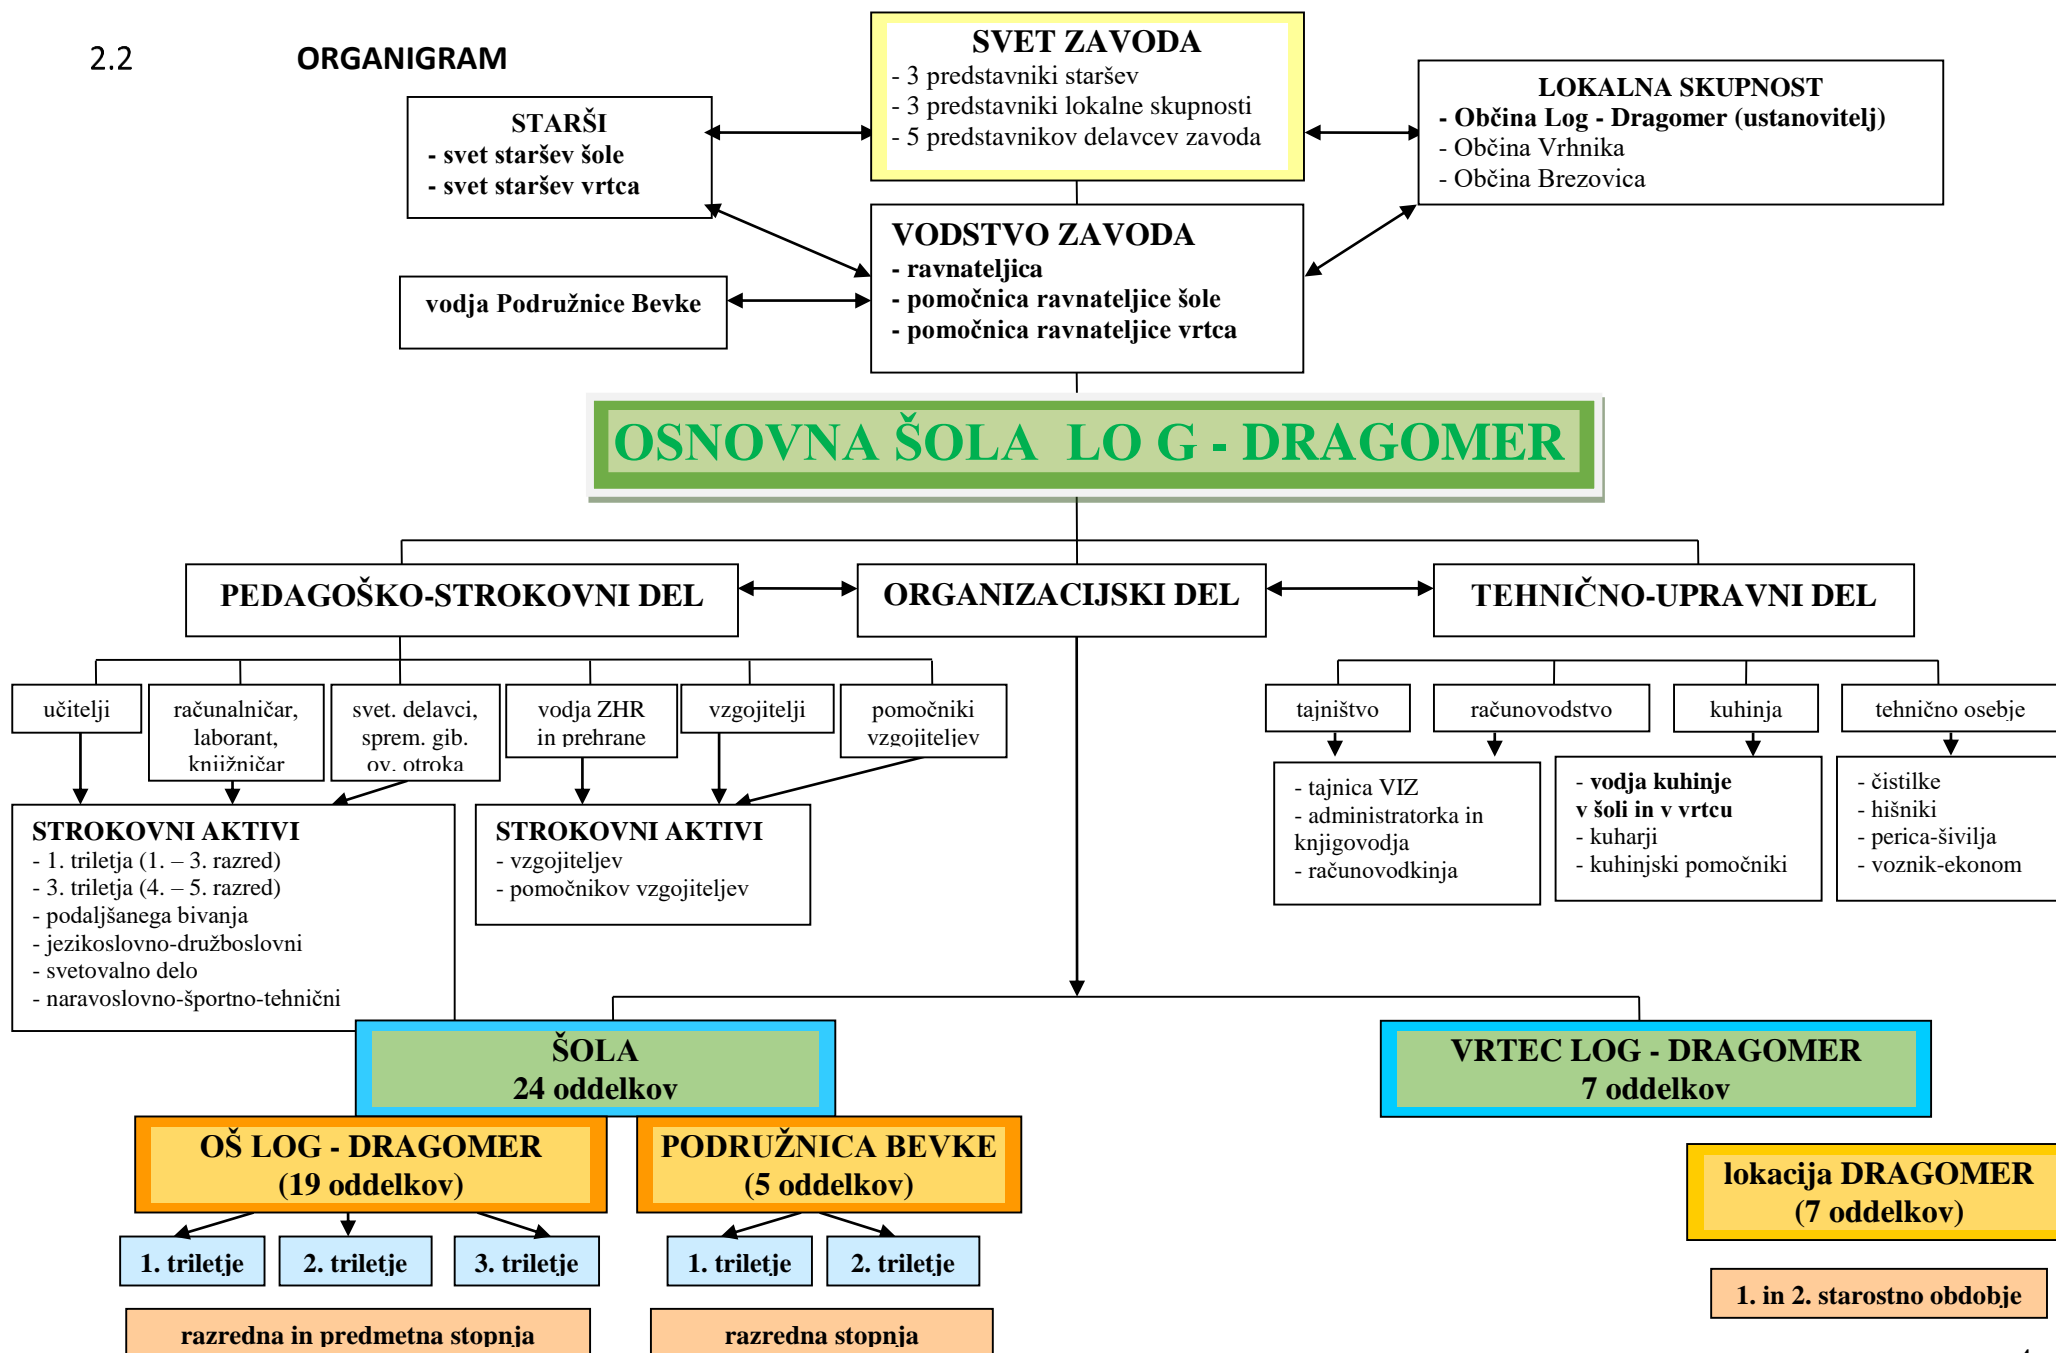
2.2 ORGANIGRAM

SVET ZAVODA
- 3 predstavniki staršev
- 3 predstavniki lokalne skupnosti
- 5 predstavnikov delavcev zavoda

STARŠI
- svet staršev šole
- svet staršev vrtca

LOKALNA SKUPNOST
- Občina Log - Dragomer (ustanovitelj)
- Občina Vrhnika
- Občina Brezovica

VODSTVO ZAVODA
- ravnateljica
- pomočnica ravnateljice šole
- pomočnica ravnateljice vrtca

vodja Podružnice Bevke

OSNOVNA ŠOLA LO G - DRAGOMER

PEDAGOŠKO-STROKOVNI DEL

ORGANIZACIJSKI DEL

TEHNIČNO-UPRAVNI DEL

učitelji

računalničar, laborant, knjižničar

svet. delavci, sprem. gib. ov. otroka

vodja ZHR in prehrane

vzgojitelji

pomočniki vzgojiteljev

tajništvo

računovodstvo

kuhinja

tehnično osebje

STROKOVNI AKTIVI
- 1. triletja (1. – 3. razred)
- 3. triletja (4. – 5. razred)
- podaljšanega bivanja
- jezikoslovno-družboslovni
- svetovalno delo
- naravoslovno-športno-tehnični

STROKOVNI AKTIVI
- vzgojiteljev
- pomočnikov vzgojiteljev

- tajnica VIZ
- administratorka in knjigovodja
- računovodkinja

- vodja kuhinje v šoli in v vrtcu
- kuharji
- kuhinjski pomočniki

- čistilke
- hišniki
- perica-šivilja
- voznik-ekonom

ŠOLA
24 oddelkov

VRTEC LOG - DRAGOMER
7 oddelkov

OŠ LOG - DRAGOMER
(19 oddelkov)

PODRUŽNICA BEVKE
(5 oddelkov)

lokacija DRAGOMER
(7 oddelkov)

1. triletje

2. triletje

3. triletje

1. triletje

2. triletje

1. in 2. starostno obdobje

razredna in predmetna stopnja

razredna stopnja